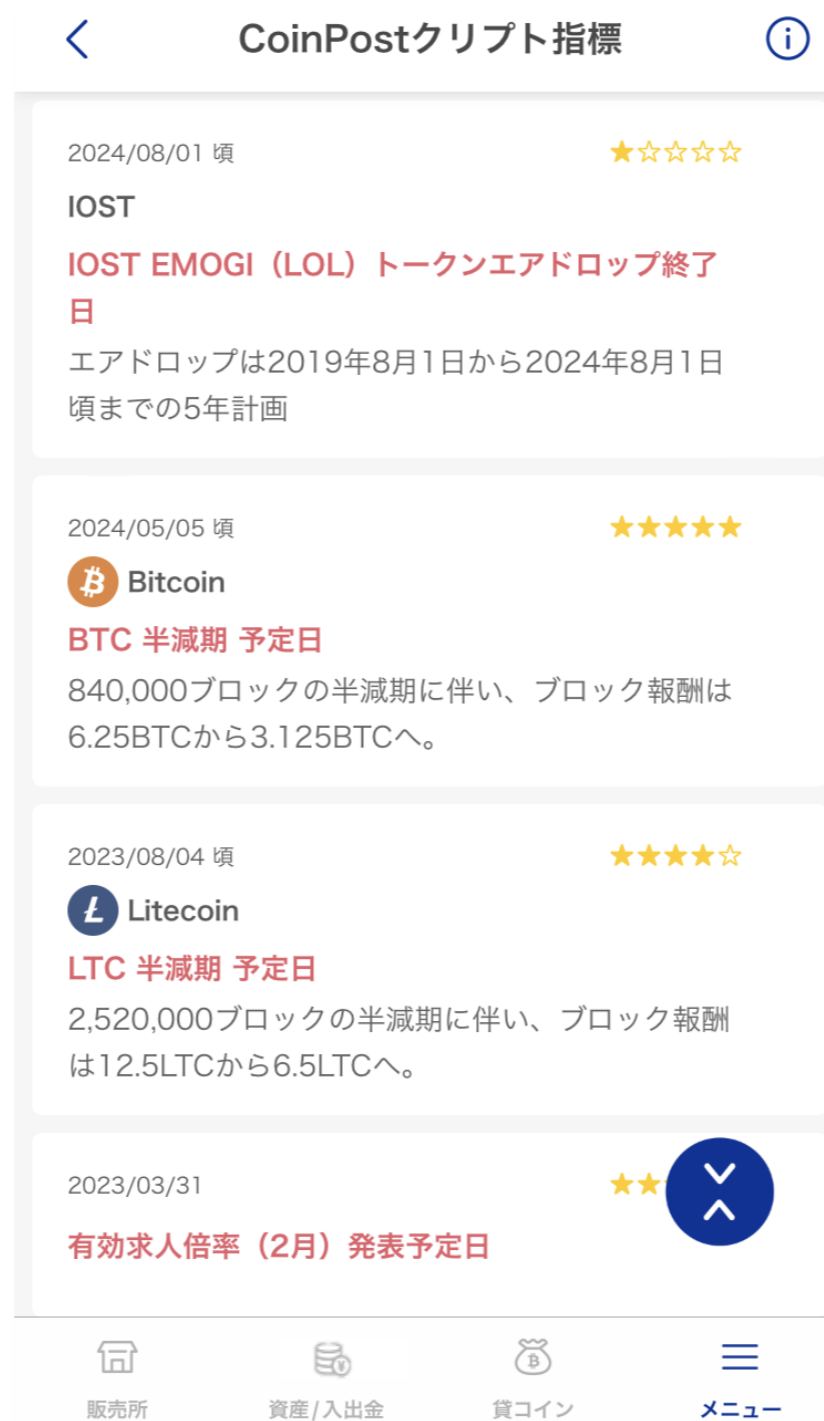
CoinPostクリプト指標

2024/08/01 頃
★☆☆☆☆
IOST
IOST EMOGI（LOL）トークンエアドロップ終了日
エアドロップは2019年8月1日から2024年8月1日頃までの5年計画

2024/05/05 頃
★★★★★
Bitcoin
BTC 半減期 予定日
840,000ブロックの半減期に伴い、ブロック報酬は6.25BTCから3.125BTCへ。

2023/08/04 頃
★★★★☆
Litecoin
LTC 半減期 予定日
2,520,000ブロックの半減期に伴い、ブロック報酬は12.5LTCから6.5LTCへ。

2023/03/31
★★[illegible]
有効求人倍率（2月）発表予定日

販売所
資産/入出金
貸コイン
メニュー